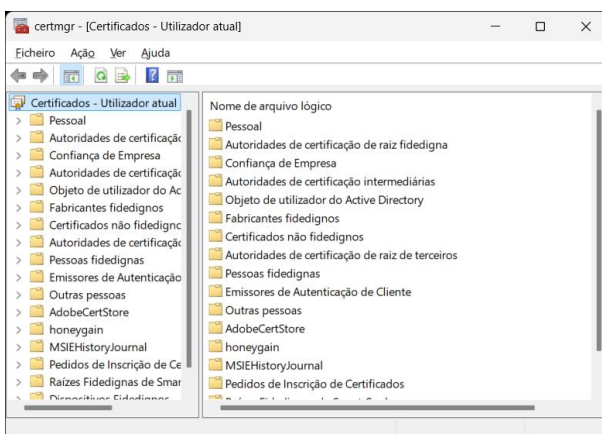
certmgr - [Certificados - Utilizador atual]

Ficheiro Ação Ver Ajuda

Certificados - Utilizador atual
Pessoal
Autoridades de certificaç
Confiança de Empresa
Autoridades de certificaç
Objeto de utilizador do Ac
Fabricantes fidedignos
Certificados não fidedignc
Autoridades de certificaç
Pessoas fidedignas
Emissores de Autenticação
Outras pessoas
AdobeCertStore
honeygain
MSIEHistoryJournal
Pedidos de Inscrição de Ce
Raízes Fidedignas de Smar
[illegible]

Nome de arquivo lógico
Pessoal
Autoridades de certificação de raiz fidedigna
Confiança de Empresa
Autoridades de certificação intermediárias
Objeto de utilizador do Active Directory
Fabricantes fidedignos
Certificados não fidedignos
Autoridades de certificação de raiz de terceiros
Pessoas fidedignas
Emissores de Autenticação de Cliente
Outras pessoas
AdobeCertStore
honeygain
MSIEHistoryJournal
Pedidos de Inscrição de Certificados
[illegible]